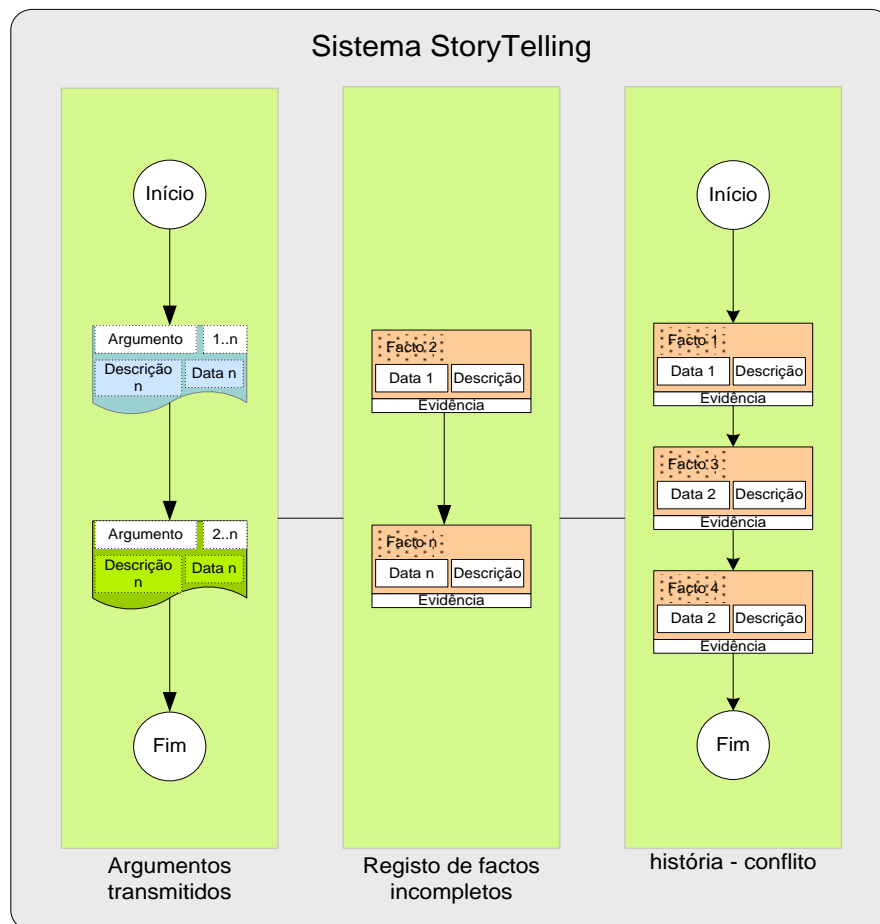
Sistema StoryTelling

Início

Argumento 1..n
Descrição n
Data n

Argumento 2..n
Descrição n
Data n

Fim

Argumentos transmitidos

Facto 2
Data 1
Descrição
Evidência

Facto n
Data n
Descrição
Evidência

Registo de factos incompletos

Início

Facto 1
Data 1
Descrição
Evidência

Facto 3
Data 2
Descrição
Evidência

Facto 4
Data 2
Descrição
Evidência

Fim

história - conflito